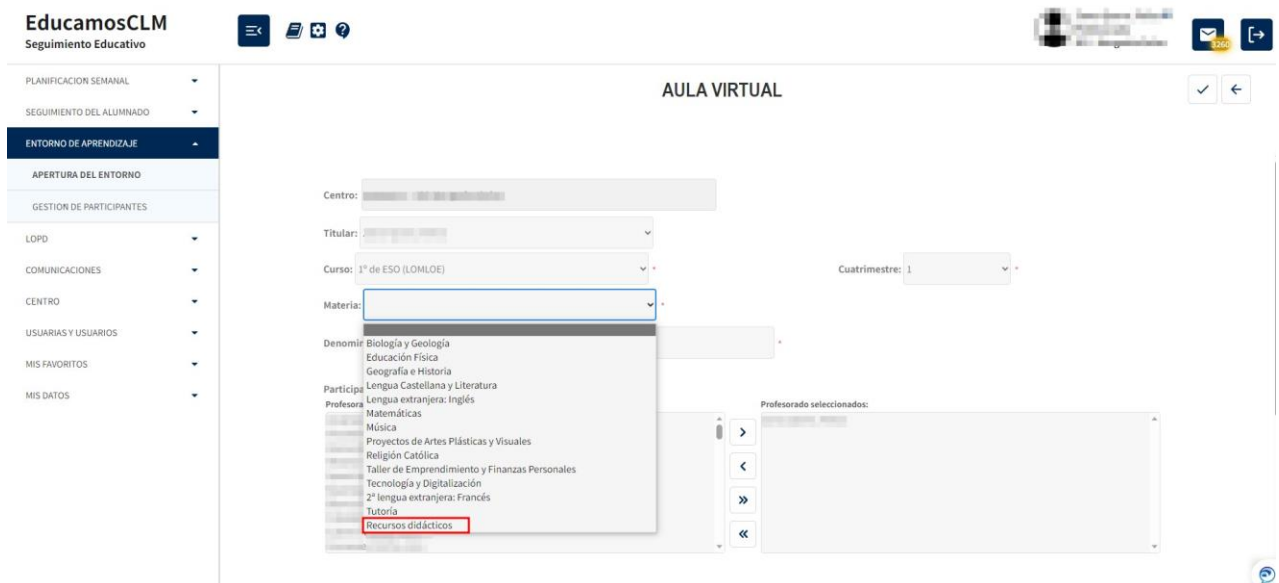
EducamosCLM
Seguimiento Educativo

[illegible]

3260

PLANIFICACION SEMANAL
SEGUIMIENTO DEL ALUMNADO
ENTORNO DE APRENDIZAJE
APERTURA DEL ENTORNO
GESTION DE PARTICIPANTES
LOPD
COMUNICACIONES
CENTRO
USUARIAS Y USUARIOS
MIS FAVORITOS
MIS DATOS

AULA VIRTUAL

Centro: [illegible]
Titular: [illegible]
Curso: 1º de ESO (LOMLOE) *
Cuatrimestre: 1 *
Materia: *
Denomin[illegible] *
Participa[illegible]
Profesora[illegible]

Biología y Geología
Educación Física
Geografía e Historia
Lengua Castellana y Literatura
Lengua extranjera: Inglés
Matemáticas
Música
Proyectos de Artes Plásticas y Visuales
Religión Católica
Taller de Emprendimiento y Finanzas Personales
Tecnología y Digitalización
2ª lengua extranjera: Francés
Tutoría
Recursos didácticos

Profesorado seleccionados:
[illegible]

>
<
»
«